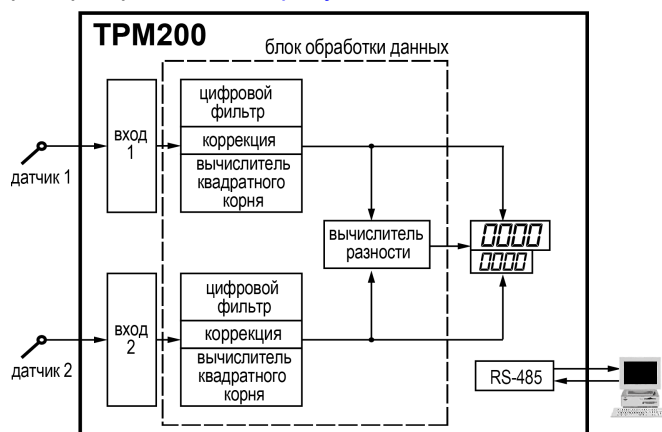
ТРМ200

блок обработки данных

цифровой фильтр

коррекция

вычислитель квадратного корня

вход 1

датчик 1

вычислитель разности

0000

0000

цифровой фильтр

коррекция

вычислитель квадратного корня

вход 2

датчик 2

RS-485